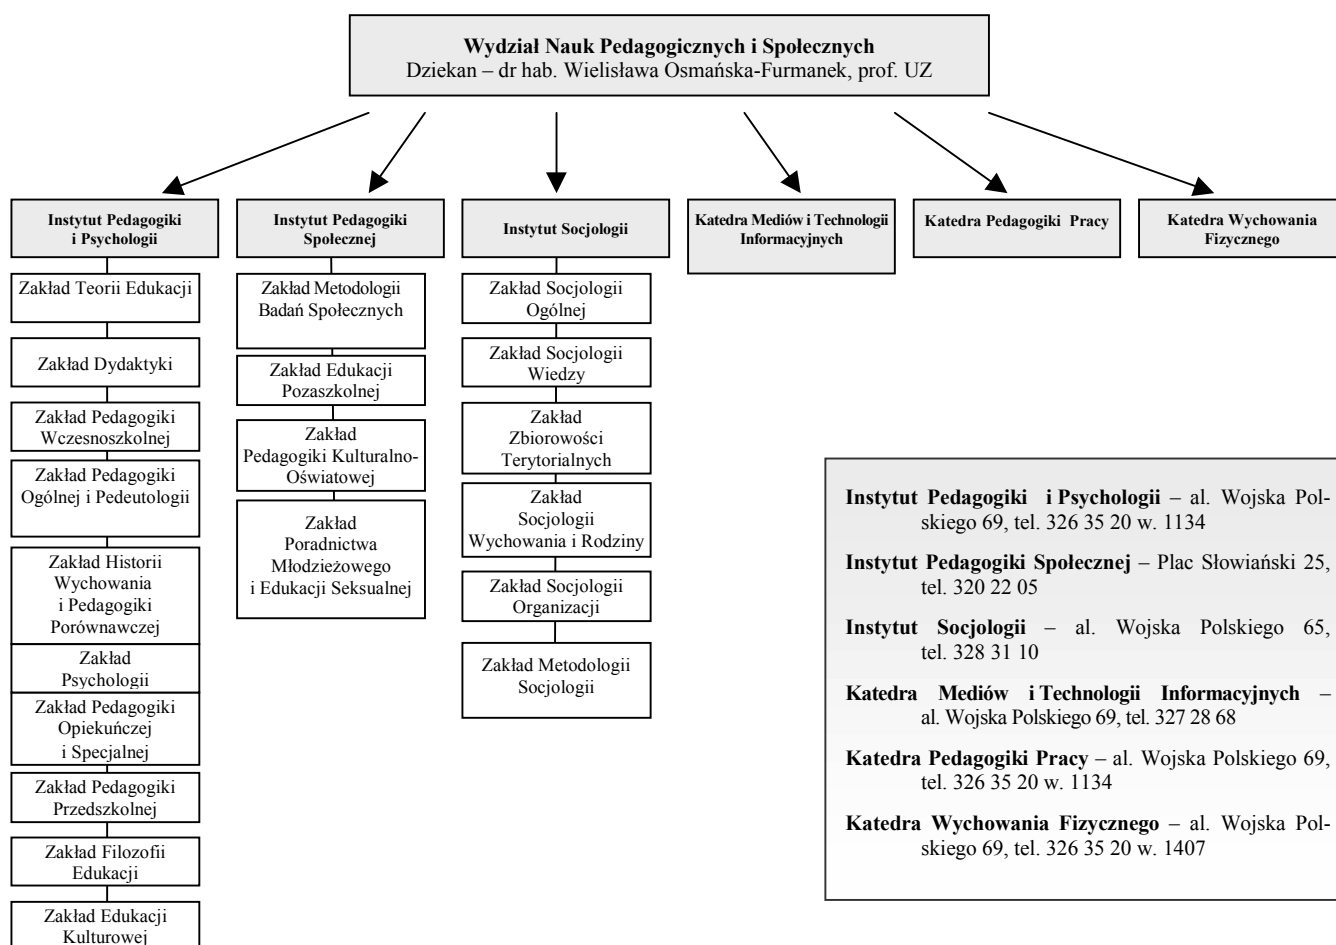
**Wydział Nauk Pedagogicznych i Społecznych**
Dziekan – dr hab. Wielisława Osmańska-Furmanek, prof. UZ

**Instytut Pedagogiki i Psychologii**

Zakład Teorii Edukacji

Zakład Dydaktyki

Zakład Pedagogiki Wczesnoszkolnej

Zakład Pedagogiki Ogólnej i Pedeutologii

Zakład Historii Wychowania i Pedagogiki Porównawczej

Zakład Psychologii

Zakład Pedagogiki Opiekuńczej i Specjalnej

Zakład Pedagogiki Przedszkolnej

Zakład Filozofii Edukacji

Zakład Edukacji Kulturowej

**Instytut Pedagogiki Społecznej**

Zakład Metodologii Badań Społecznych

Zakład Edukacji Pozaszkolnej

Zakład Pedagogiki Kulturalno-Oświatowej

Zakład Poradnictwa Młodzieżowego i Edukacji Seksualnej

**Instytut Socjologii**

Zakład Socjologii Ogólnej

Zakład Socjologii Wiedzy

Zakład Zbiorowości Terytorialnych

Zakład Socjologii Wychowania i Rodziny

Zakład Socjologii Organizacji

Zakład Metodologii Socjologii

**Katedra Mediów i Technologii Informacyjnych**

**Katedra Pedagogiki Pracy**

**Katedra Wychowania Fizycznego**

**Instytut Pedagogiki i Psychologii** – al. Wojska Polskiego 69, tel. 326 35 20 w. 1134

**Instytut Pedagogiki Społecznej** – Plac Słowiański 25, tel. 320 22 05

**Instytut Socjologii** – al. Wojska Polskiego 65, tel. 328 31 10

**Katedra Mediów i Technologii Informacyjnych** – al. Wojska Polskiego 69, tel. 327 28 68

**Katedra Pedagogiki Pracy** – al. Wojska Polskiego 69, tel. 326 35 20 w. 1134

**Katedra Wychowania Fizycznego** – al. Wojska Polskiego 69, tel. 326 35 20 w. 1407